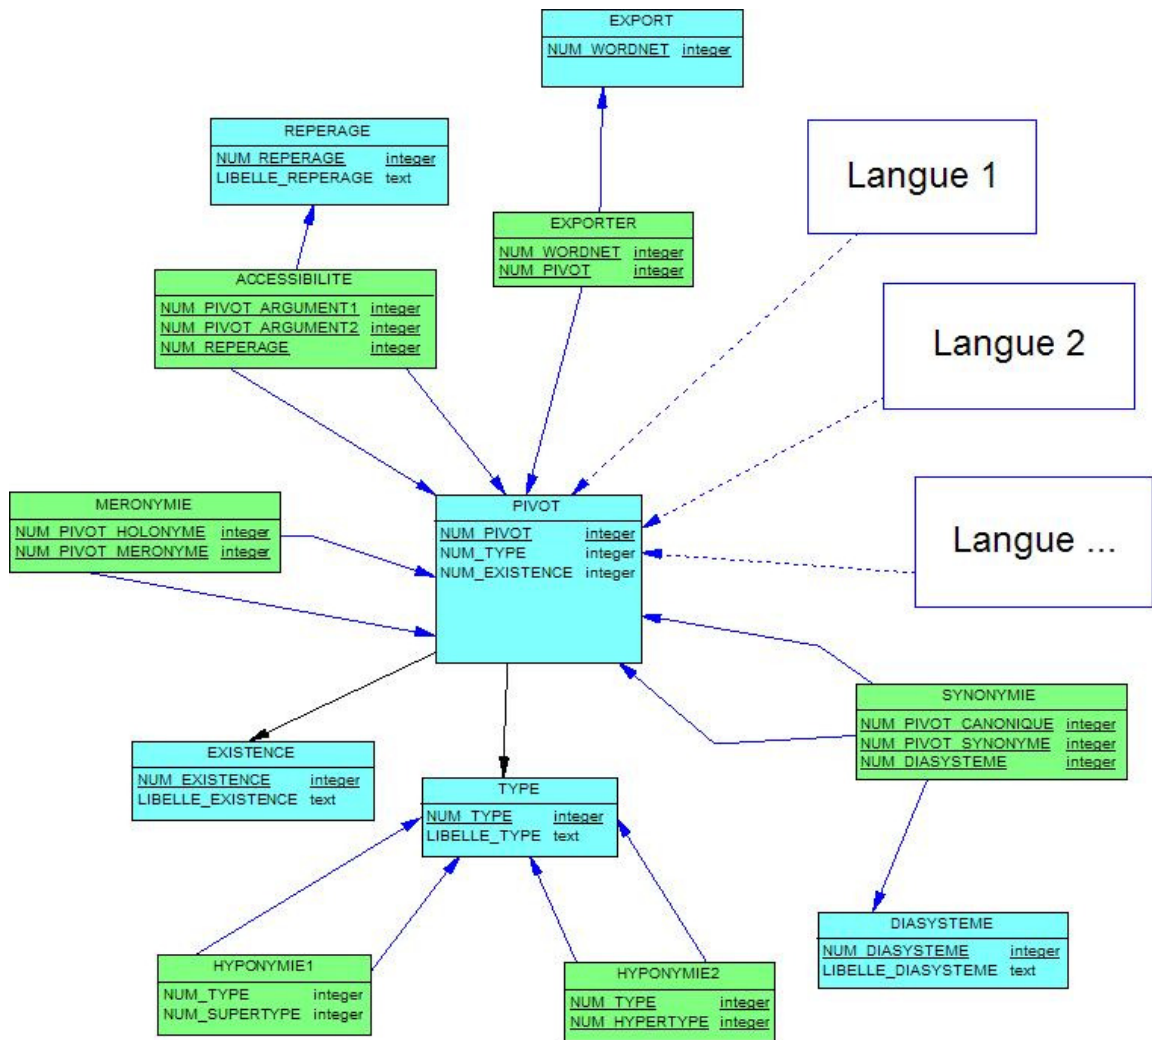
EXPORT
NUM_WORDNET integer

REPERAGE
NUM_REPERAGE integer
LIBELLE_REPERAGE text

EXPORTER
NUM_WORDNET integer
NUM_PIVOT integer

Langue 1

ACCESSIBILITE
NUM_PIVOT_ARGUMENT1 integer
NUM_PIVOT_ARGUMENT2 integer
NUM_REPERAGE integer

Langue 2

MERONYMIE
NUM_PIVOT_HOLONYME integer
NUM_PIVOT_MERONYME integer

PIVOT
NUM_PIVOT integer
NUM_TYPE integer
NUM_EXISTENCE integer

Langue ...

SYNONYMIE
NUM_PIVOT_CANONIQUE integer
NUM_PIVOT_SYNONYME integer
NUM_DIASYSTEME integer

EXISTENCE
NUM_EXISTENCE integer
LIBELLE_EXISTENCE text

TYPE
NUM_TYPE integer
LIBELLE_TYPE text

DIASYSTEME
NUM_DIASYSTEME integer
LIBELLE_DIASYSTEME text

HYPONYMIE1
NUM_TYPE integer
NUM_SUPERTYPE integer

HYPONYMIE2
NUM_TYPE integer
NUM_HYPERTYPE integer